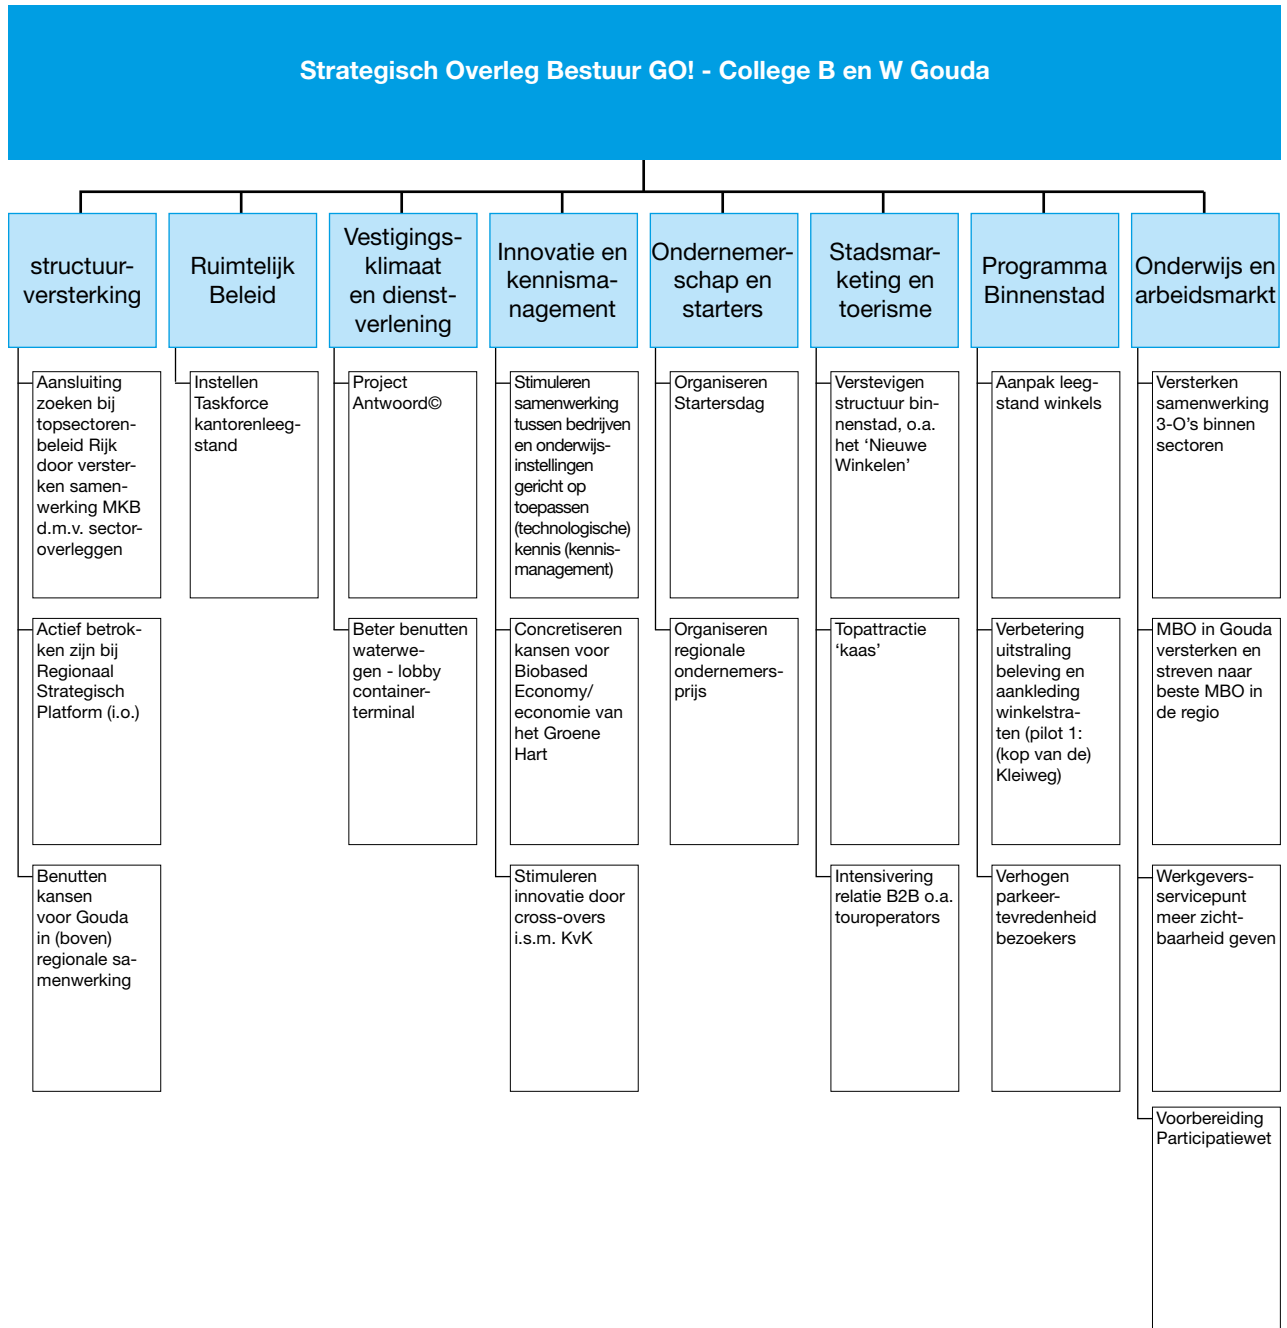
Strategisch Overleg Bestuur GO! - College B en W Gouda

structuurversterking

Aansluiting zoeken bij topsectorenbeleid Rijk door versterken samenwerking MKB d.m.v. sectoroverleggen

Actief betrokken zijn bij Regionaal Strategisch Platform (i.o.)

Benutten kansen voor Gouda in (boven) regionale samenwerking

Ruimtelijk Beleid

Instellen Taskforce kantorenleegstand

Vestigingsklimaat en dienstverlening

Project Antwoord©

Beter benutten waterwegen - lobby containerterminal

Innovatie en kennismanagement

Stimuleren samenwerking tussen bedrijven en onderwijsinstellingen gericht op toepassen (technologische) kennis (kennismanagement)

Concretiseren kansen voor Biobased Economy/ economie van het Groene Hart

Stimuleren innovatie door cross-overs i.s.m. KvK

Ondernemerschap en starters

Organiseren Startersdag

Organiseren regionale ondernemersprijs

Stadsmarketing en toerisme

Verstevigen structuur binnenstad, o.a. het ‘Nieuwe Winkelen’

Topattractie ‘kaas’

Intensivering relatie B2B o.a. touroperators

Programma Binnenstad

Aanpak leegstand winkels

Verbetering uitstraling beleving en aankleding winkelstraten (pilot 1: (kop van de) Kleiweg)

Verhogen parkeertevredenheid bezoekers

Onderwijs en arbeidsmarkt

Versterken samenwerking 3-O’s binnen sectoren

MBO in Gouda versterken en streven naar beste MBO in de regio

Werkgeversservicepunt meer zichtbaarheid geven

Voorbereiding Participatiewet